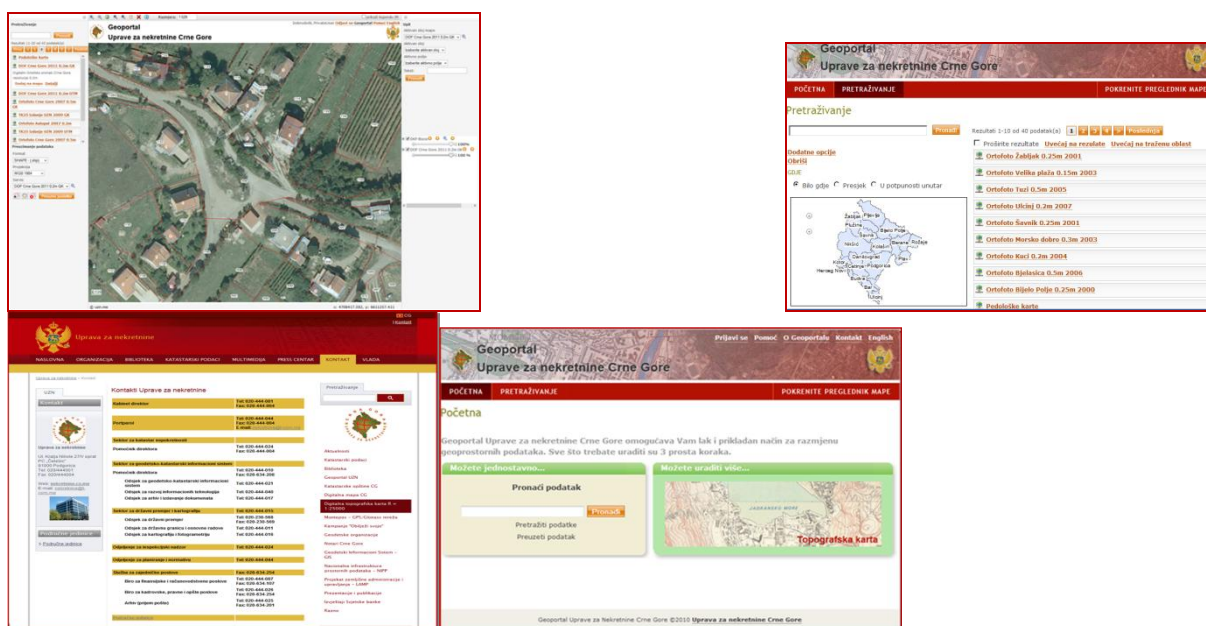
Geoportal
Uprave za nekretnine Crne Gore

Pretraživanje

Pretraži

Rezultati 1-10 od 40 podatak(a) 1 2 3 4 5 Posljednja

Proširite rezultate Uvećaj na rezultate Uvećaj na traženu oblast

Ortofoto Žabljak 0.25m 2001
Ortofoto Velika plaža 0.15m 2003
Ortofoto Tuzi 0.5m 2005
Ortofoto Ulcinj 0.2m 2007
Ortofoto Šavnik 0.25m 2001
Ortofoto Morsko dobro 0.3m 2003
Ortofoto Kuci 0.2m 2004
Ortofoto Bjelasica 0.5m 2006
Ortofoto Bijelo Polje 0.25m 2000
Pedološke karte

Dodatne opcije
Obriši
GDJE
Bilo gdje Presjek U potpunosti unutar

POČETNA PRETRAŽIVANJE POKRENITE PREGLEDNIK MAPE

Uprava za nekretnine

NASLOVNA ORGANIZACIJA BIBLIOTEKA KATASTARSKI PODACI MULTIMEDIJA PRESS CENTAR KONTAKT VLADA

Kontakti Uprave za nekretnine

Geoportal
Uprave za nekretnine Crne Gore

Prijavi se Pomoć O Geoportalu Kontakt English

POČETNA PRETRAŽIVANJE POKRENITE PREGLEDNIK MAPE

Početna

Geoportal Uprave za nekretnine Crne Gore omogućava Vam lak i prikladan način za razmjenu geoprostornih podataka. Sve što trebate uraditi su 3 prosta koraka.

Možete jednostavno...
Pronaći podatak
Pronađi
Pretražiti podatke
Preuzeti podatak

Možete uraditi više...
Topografska karta

Geoportal Uprave za Nekretnine Crne Gore ©2010 Uprava za nekretnine Crne Gore